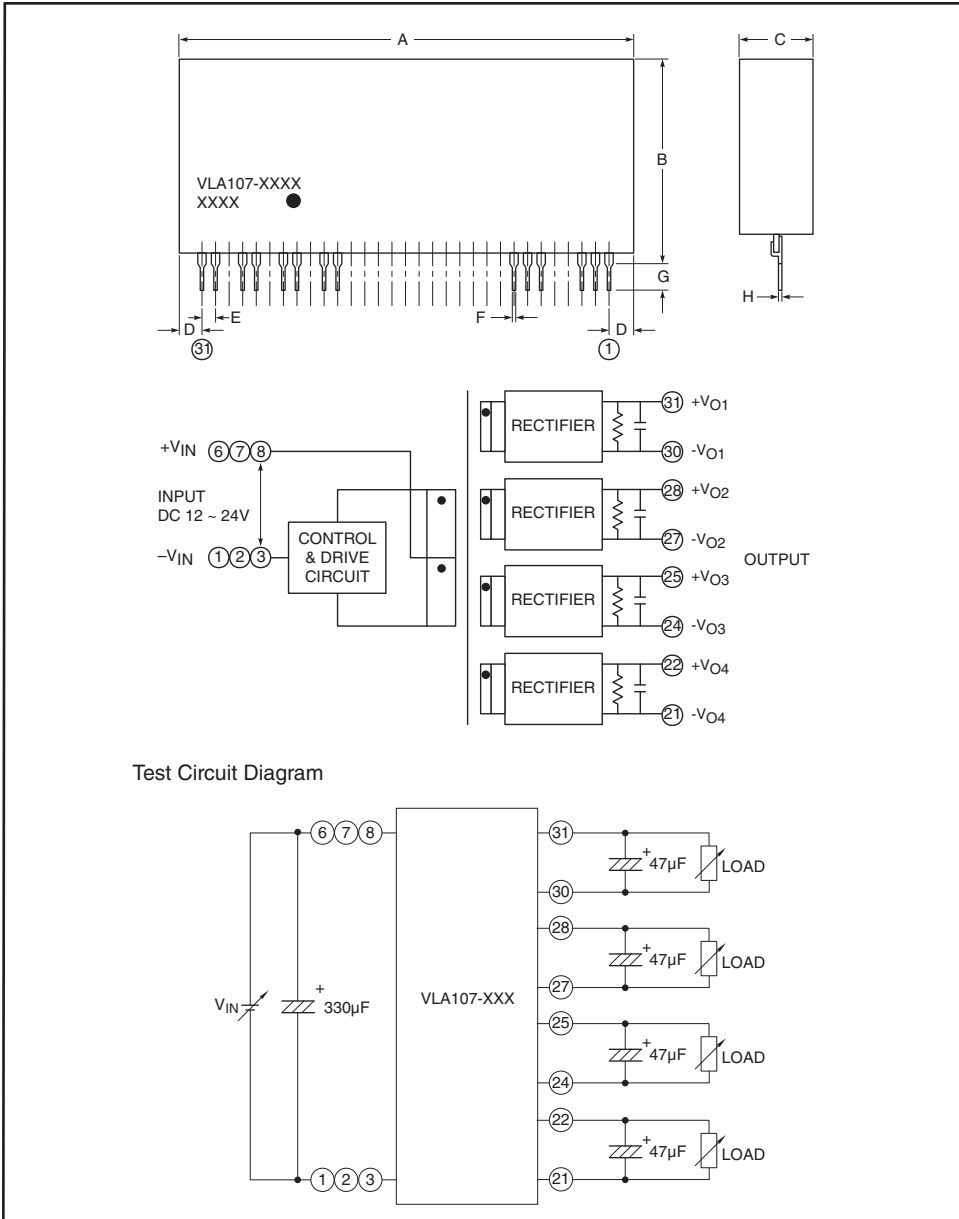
A

C

B

VLA107-XXXX
XXXX

G

H

D

E

F

D

31

1

RECTIFIER

31 $+V_{O1}$

30 $-V_{O1}$

$+V_{IN}$ 6 7 8

INPUT
DC 12 ~ 24V

RECTIFIER

28 $+V_{O2}$

27 $-V_{O2}$

$-V_{IN}$ 1 2 3

CONTROL
& DRIVE
CIRCUIT

OUTPUT

RECTIFIER

25 $+V_{O3}$

24 $-V_{O3}$

RECTIFIER

22 $+V_{O4}$

21 $-V_{O4}$

Test Circuit Diagram

6 7 8

31

+
47µF

LOAD

30

28

+
47µF

LOAD

27

$V_{IN}$

+
330µF

VLA107-XXX

25

+
47µF

LOAD

24

22

+
47µF

LOAD

1 2 3

21